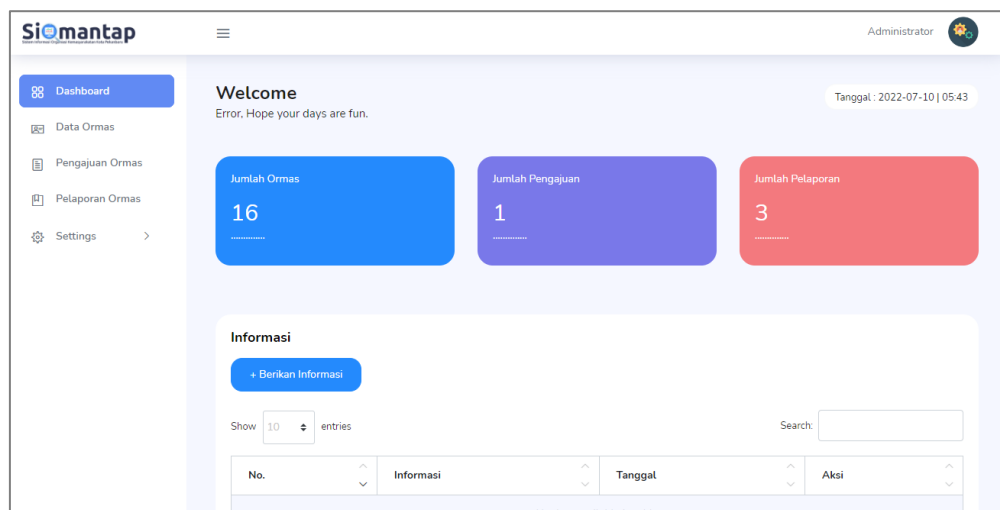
Siomantap
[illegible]

Administrator

Dashboard
Data Ormas
Pengajuan Ormas
Pelaporan Ormas
Settings

Welcome
Error, Hope your days are fun.

Tanggal : 2022-07-10 | 05:43

Jumlah Ormas
16

Jumlah Pengajuan
1

Jumlah Pelaporan
3

Informasi

+ Berikan Informasi

Show 10 entries

Search:

| No. | Informasi | Tanggal | Aksi |
|---|---|---|---|